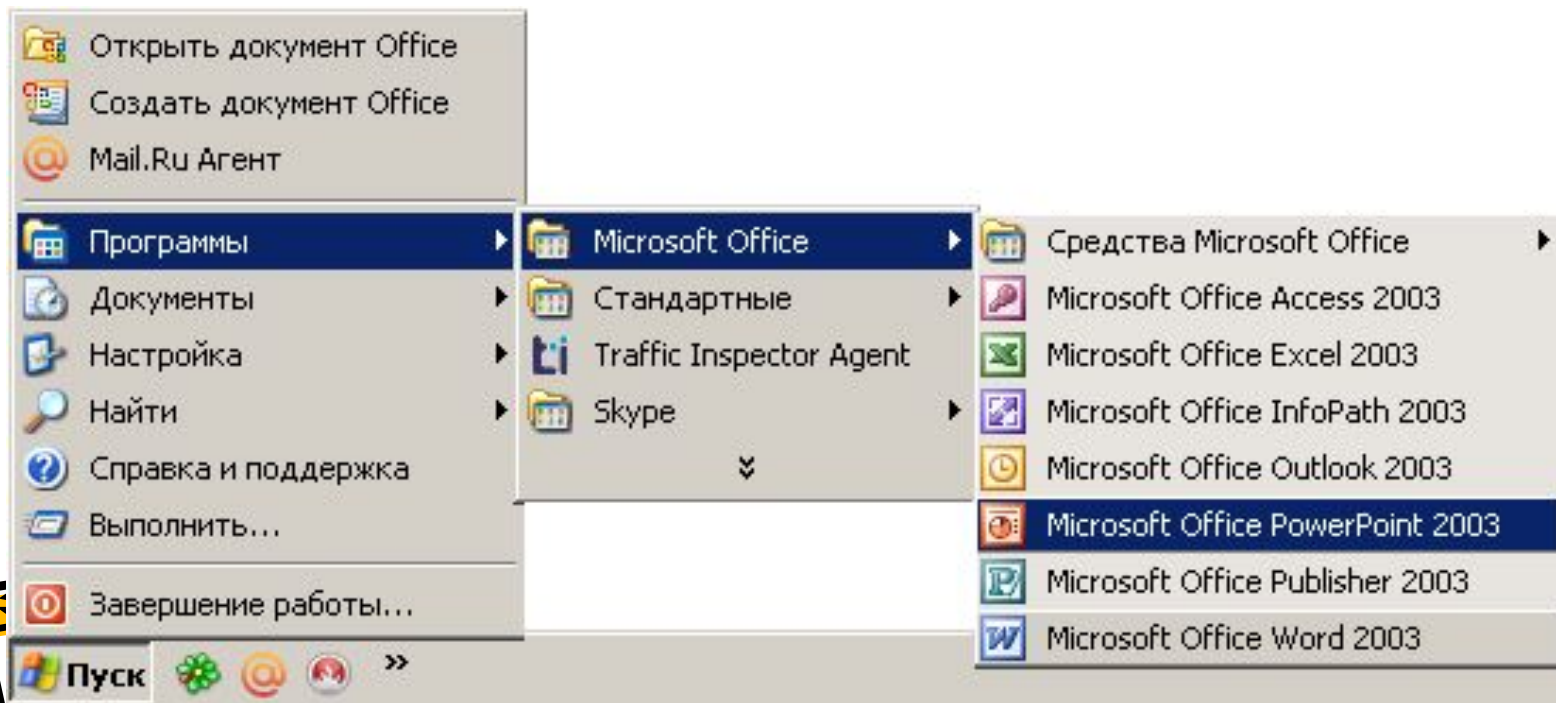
Открыть документ Office
Создать документ Office
Mail.Ru Агент
Программы
Документы
Настройка
Найти
Справка и поддержка
Выполнить...
Завершение работы...

Microsoft Office
Стандартные
Traffic Inspector Agent
Skype

Средства Microsoft Office
Microsoft Office Access 2003
Microsoft Office Excel 2003
Microsoft Office InfoPath 2003
Microsoft Office Outlook 2003
Microsoft Office PowerPoint 2003
Microsoft Office Publisher 2003
Microsoft Office Word 2003

Пуск